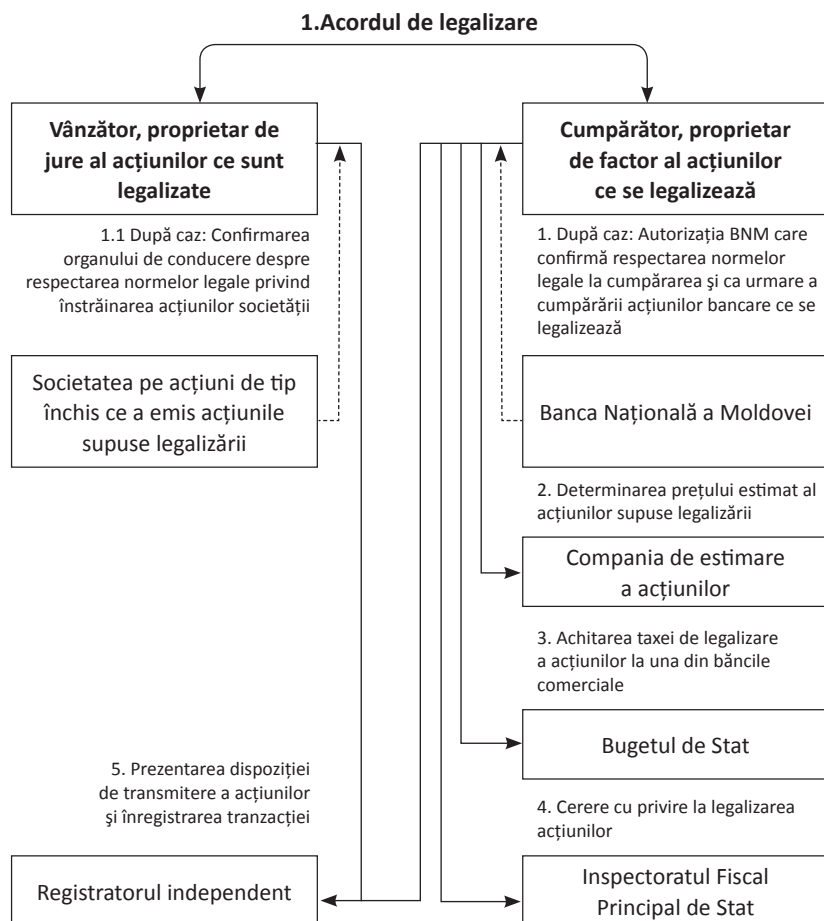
1.Acordul de legalizare

Vânzător, proprietar de jure al acţiunilor ce sunt legalizate

1.1 După caz: Confirmarea organului de conducere despre respectarea normelor legale privind înstrăinarea acţiunilor societăţii

Societatea pe acţiuni de tip închis ce a emis acţiunile supuse legalizării

Cumpărător, proprietar de factor al acţiunilor ce se legalizează

1. După caz: Autorizaţia BNM care confirmă respectarea normelor legale la cumpărarea şi ca urmare a cumpărării acţiunilor bancare ce se legalizează

Banca Naţională a Moldovei

2. Determinarea preţului estimat al acţiunilor supuse legalizării

Compania de estimare a acţiunilor

3. Achitarea taxei de legalizare a acţiunilor la una din băncile comerciale

Bugetul de Stat

4. Cerere cu privire la legalizarea acţiunilor

Inspectoratul Fiscal Principal de Stat

5. Prezentarea dispoziţiei de transmitere a acţiunilor şi înregistrarea tranzacţiei

Registratorul independent